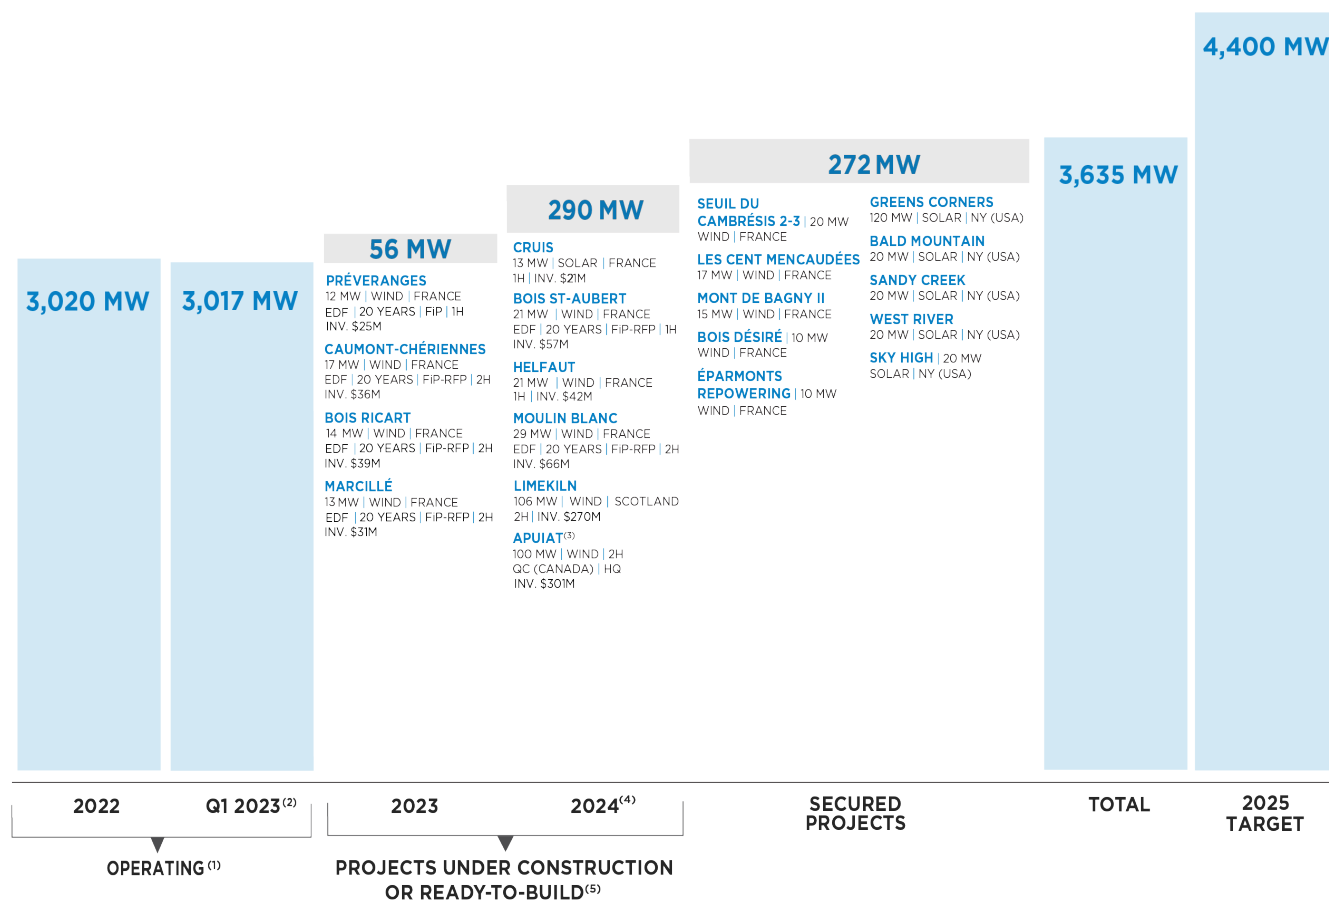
4,400 MW

272 MW

3,635 MW

290 MW

56 MW

3,020 MW

3,017 MW

PRÉVERANGES
12 MW | WIND | FRANCE
EDF | 20 YEARS | FiP | 1H
INV. $25M

CAUMONT-CHÉRIENNES
17 MW | WIND | FRANCE
EDF | 20 YEARS | FiP-RFP | 2H
INV. $36M

BOIS RICART
14 MW | WIND | FRANCE
EDF | 20 YEARS | FiP-RFP | 2H
INV. $39M

MARCILLÉ
13 MW | WIND | FRANCE
EDF | 20 YEARS | FiP-RFP | 2H
INV. $31M

CRUIS
13 MW | SOLAR | FRANCE
1H | INV. $21M

BOIS ST-AUBERT
21 MW | WIND | FRANCE
EDF | 20 YEARS | FiP-RFP | 1H
INV. $57M

HELFAUT
21 MW | WIND | FRANCE
1H | INV. $42M

MOULIN BLANC
29 MW | WIND | FRANCE
EDF | 20 YEARS | FiP-RFP | 2H
INV. $66M

LIMEKILN
106 MW | WIND | SCOTLAND
2H | INV. $270M

APUIAT$^{(3)}$
100 MW | WIND | 2H
QC (CANADA) | HQ
INV. $301M

SEUIL DU CAMBRÉSIS 2-3 | 20 MW
WIND | FRANCE

LES CENT MENCAUDÉES
17 MW | WIND | FRANCE

MONT DE BAGNY II
15 MW | WIND | FRANCE

BOIS DÉSIRÉ | 10 MW
WIND | FRANCE

ÉPARMONTS REPOWERING | 10 MW
WIND | FRANCE

GREENS CORNERS
120 MW | SOLAR | NY (USA)

BALD MOUNTAIN
20 MW | SOLAR | NY (USA)

SANDY CREEK
20 MW | SOLAR | NY (USA)

WEST RIVER
20 MW | SOLAR | NY (USA)

SKY HIGH | 20 MW
SOLAR | NY (USA)

2022 Q1 2023$^{(2)}$ 2023 2024$^{(4)}$ SECURED PROJECTS TOTAL 2025 TARGET

OPERATING$^{(1)}$

PROJECTS UNDER CONSTRUCTION OR READY-TO-BUILD$^{(5)}$